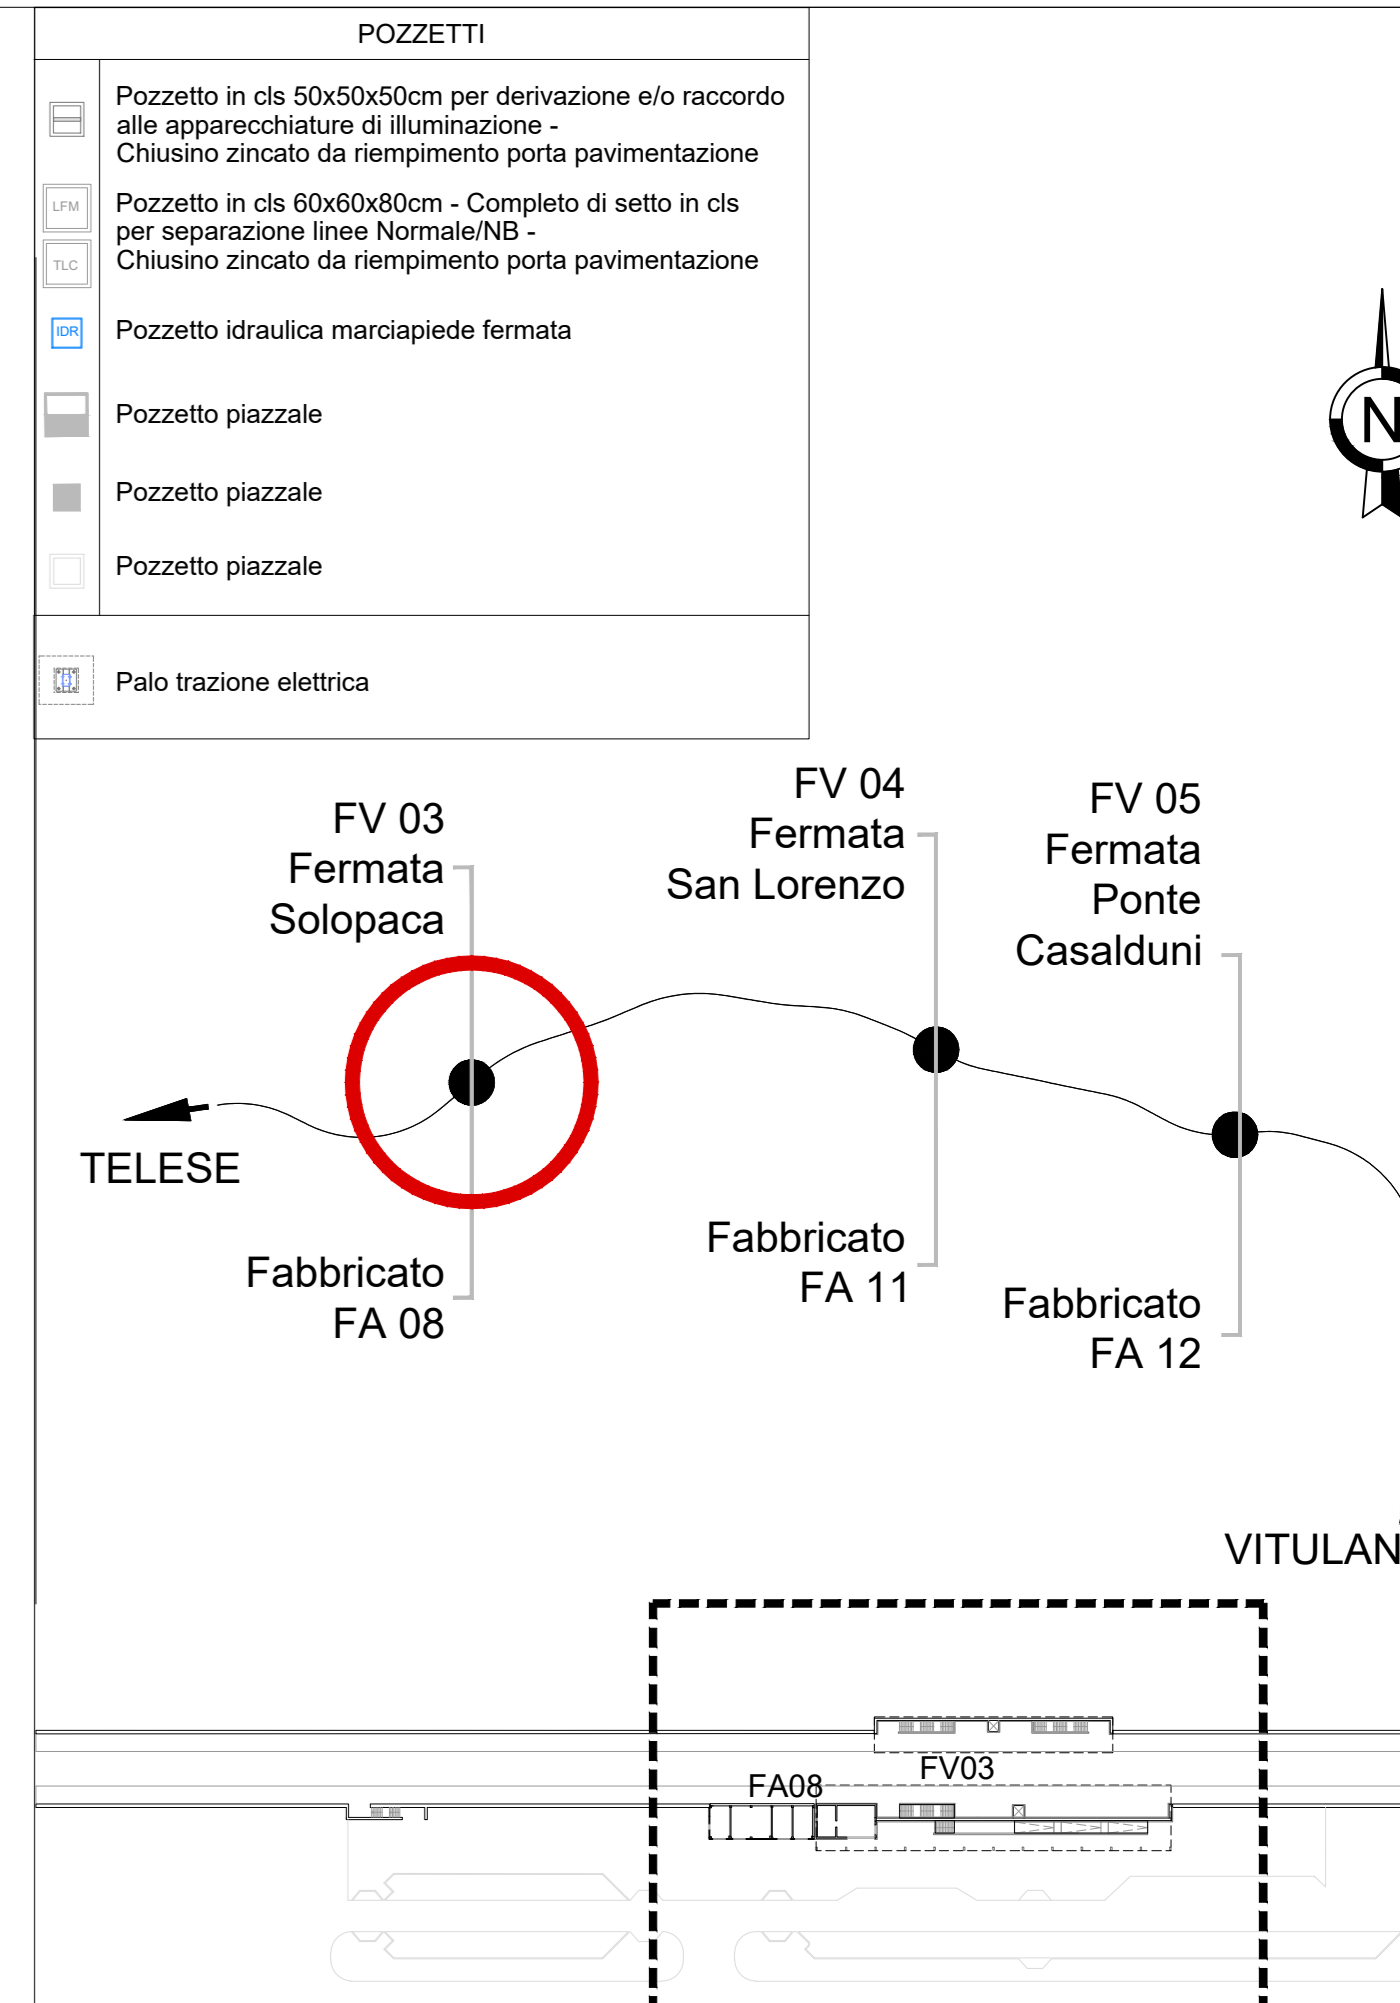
POZZETTI

Pozzetto in cls 50x50x50cm per derivazione e/o raccordo alle apparecchiature di illuminazione - Chiusino zincato da riempimento porta pavimentazione

LFM
TLC
Pozzetto in cls 60x60x80cm - Completo di setto in cls per separazione linee Normale/NB - Chiusino zincato da riempimento porta pavimentazione

IDR
Pozzetto idraulica marciapiede fermata

Pozzetto piazzale

Pozzetto piazzale

Pozzetto piazzale

Palo trazione elettrica

N

FV 03
Fermata
Solopaca

FV 04
Fermata
San Lorenzo

FV 05
Fermata
Ponte
Casalduni

TELESE

Fabbricato
FA 08

Fabbricato
FA 11

Fabbricato
FA 12

VITULAN

FV03
FA08